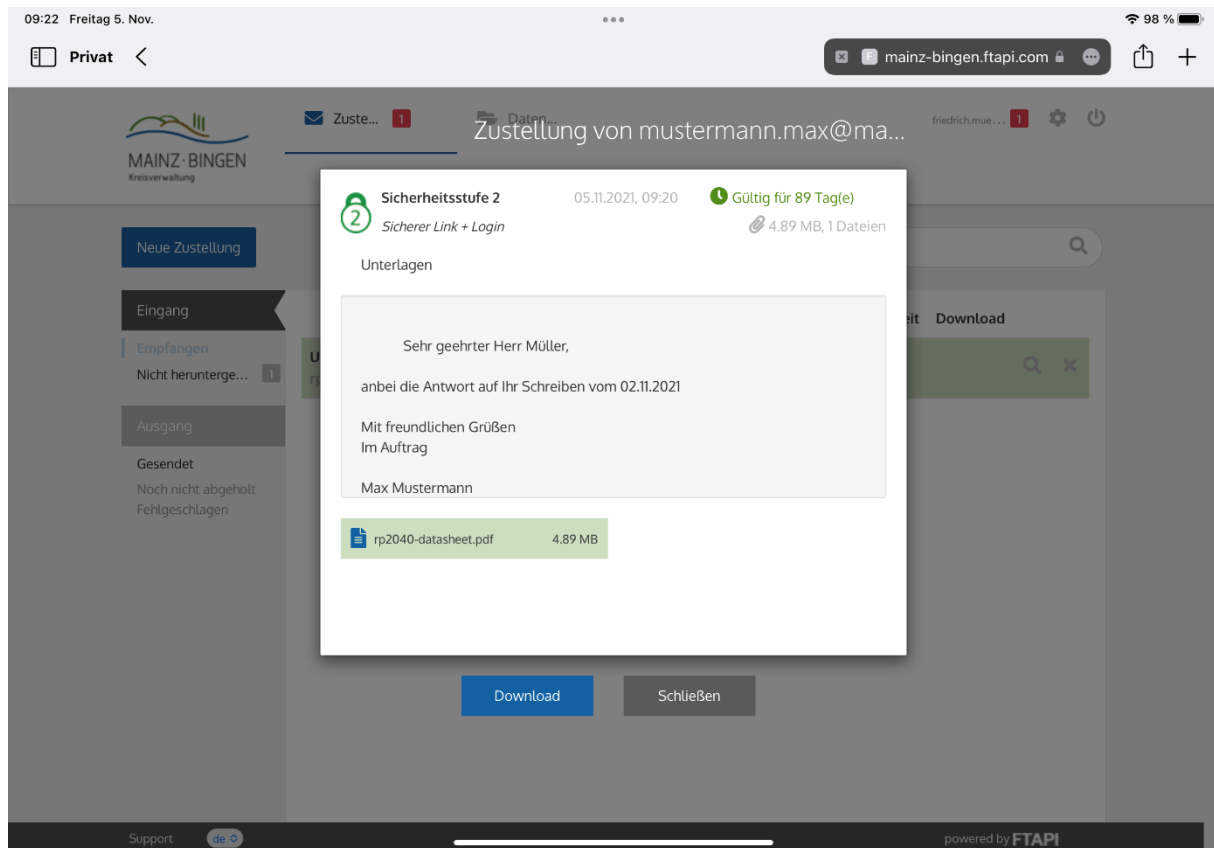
09:22 Freitag 5. Nov.

98 %

Privat

mainz-bingen.ftapi.com

MAINZ-BINGEN
Kreisverwaltung

Zuste... 1

Daten...

Zustellung von mustermann.max@ma...

friedrich.mue... 1

Neue Zustellung

Eingang

Empfangen

Nicht herunterge... 1

Ausgang

Gesendet

Noch nicht abgeholt

Fehlgeschlagen

eit Download

Sicherheitsstufe 2

Sicherer Link + Login

05.11.2021, 09:20

Gültig für 89 Tag(e)

4.89 MB, 1 Dateien

Unterlagen

Sehr geehrter Herr Müller,

anbei die Antwort auf Ihr Schreiben vom 02.11.2021

Mit freundlichen Grüßen
Im Auftrag

Max Mustermann

rp2040-datasheet.pdf 4.89 MB

Download

Schließen

Support de

powered by FTAPI